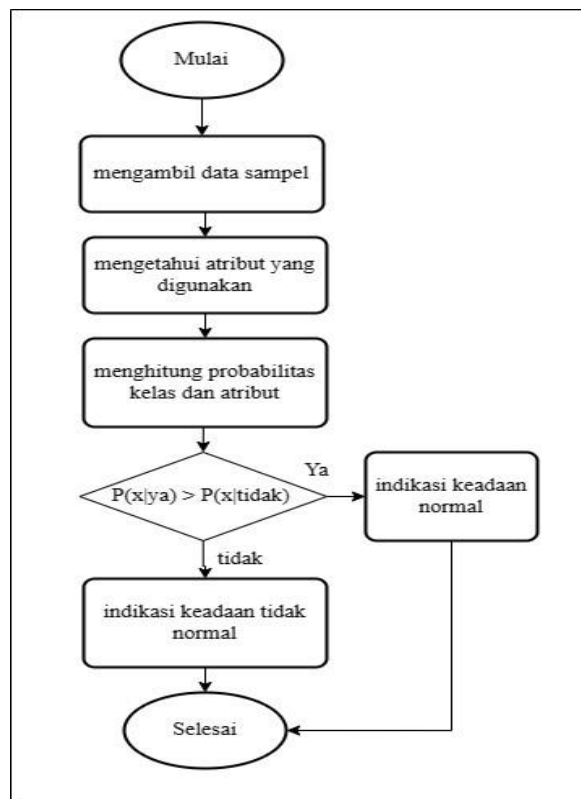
Mulai

mengambil data sampel

mengetahui atribut yang digunakan

menghitung probabilitas kelas dan atribut

P(x|ya) > P(x|tidak)

Ya

indikasi keadaan normal

tidak

indikasi keadaan tidak normal

Selesai